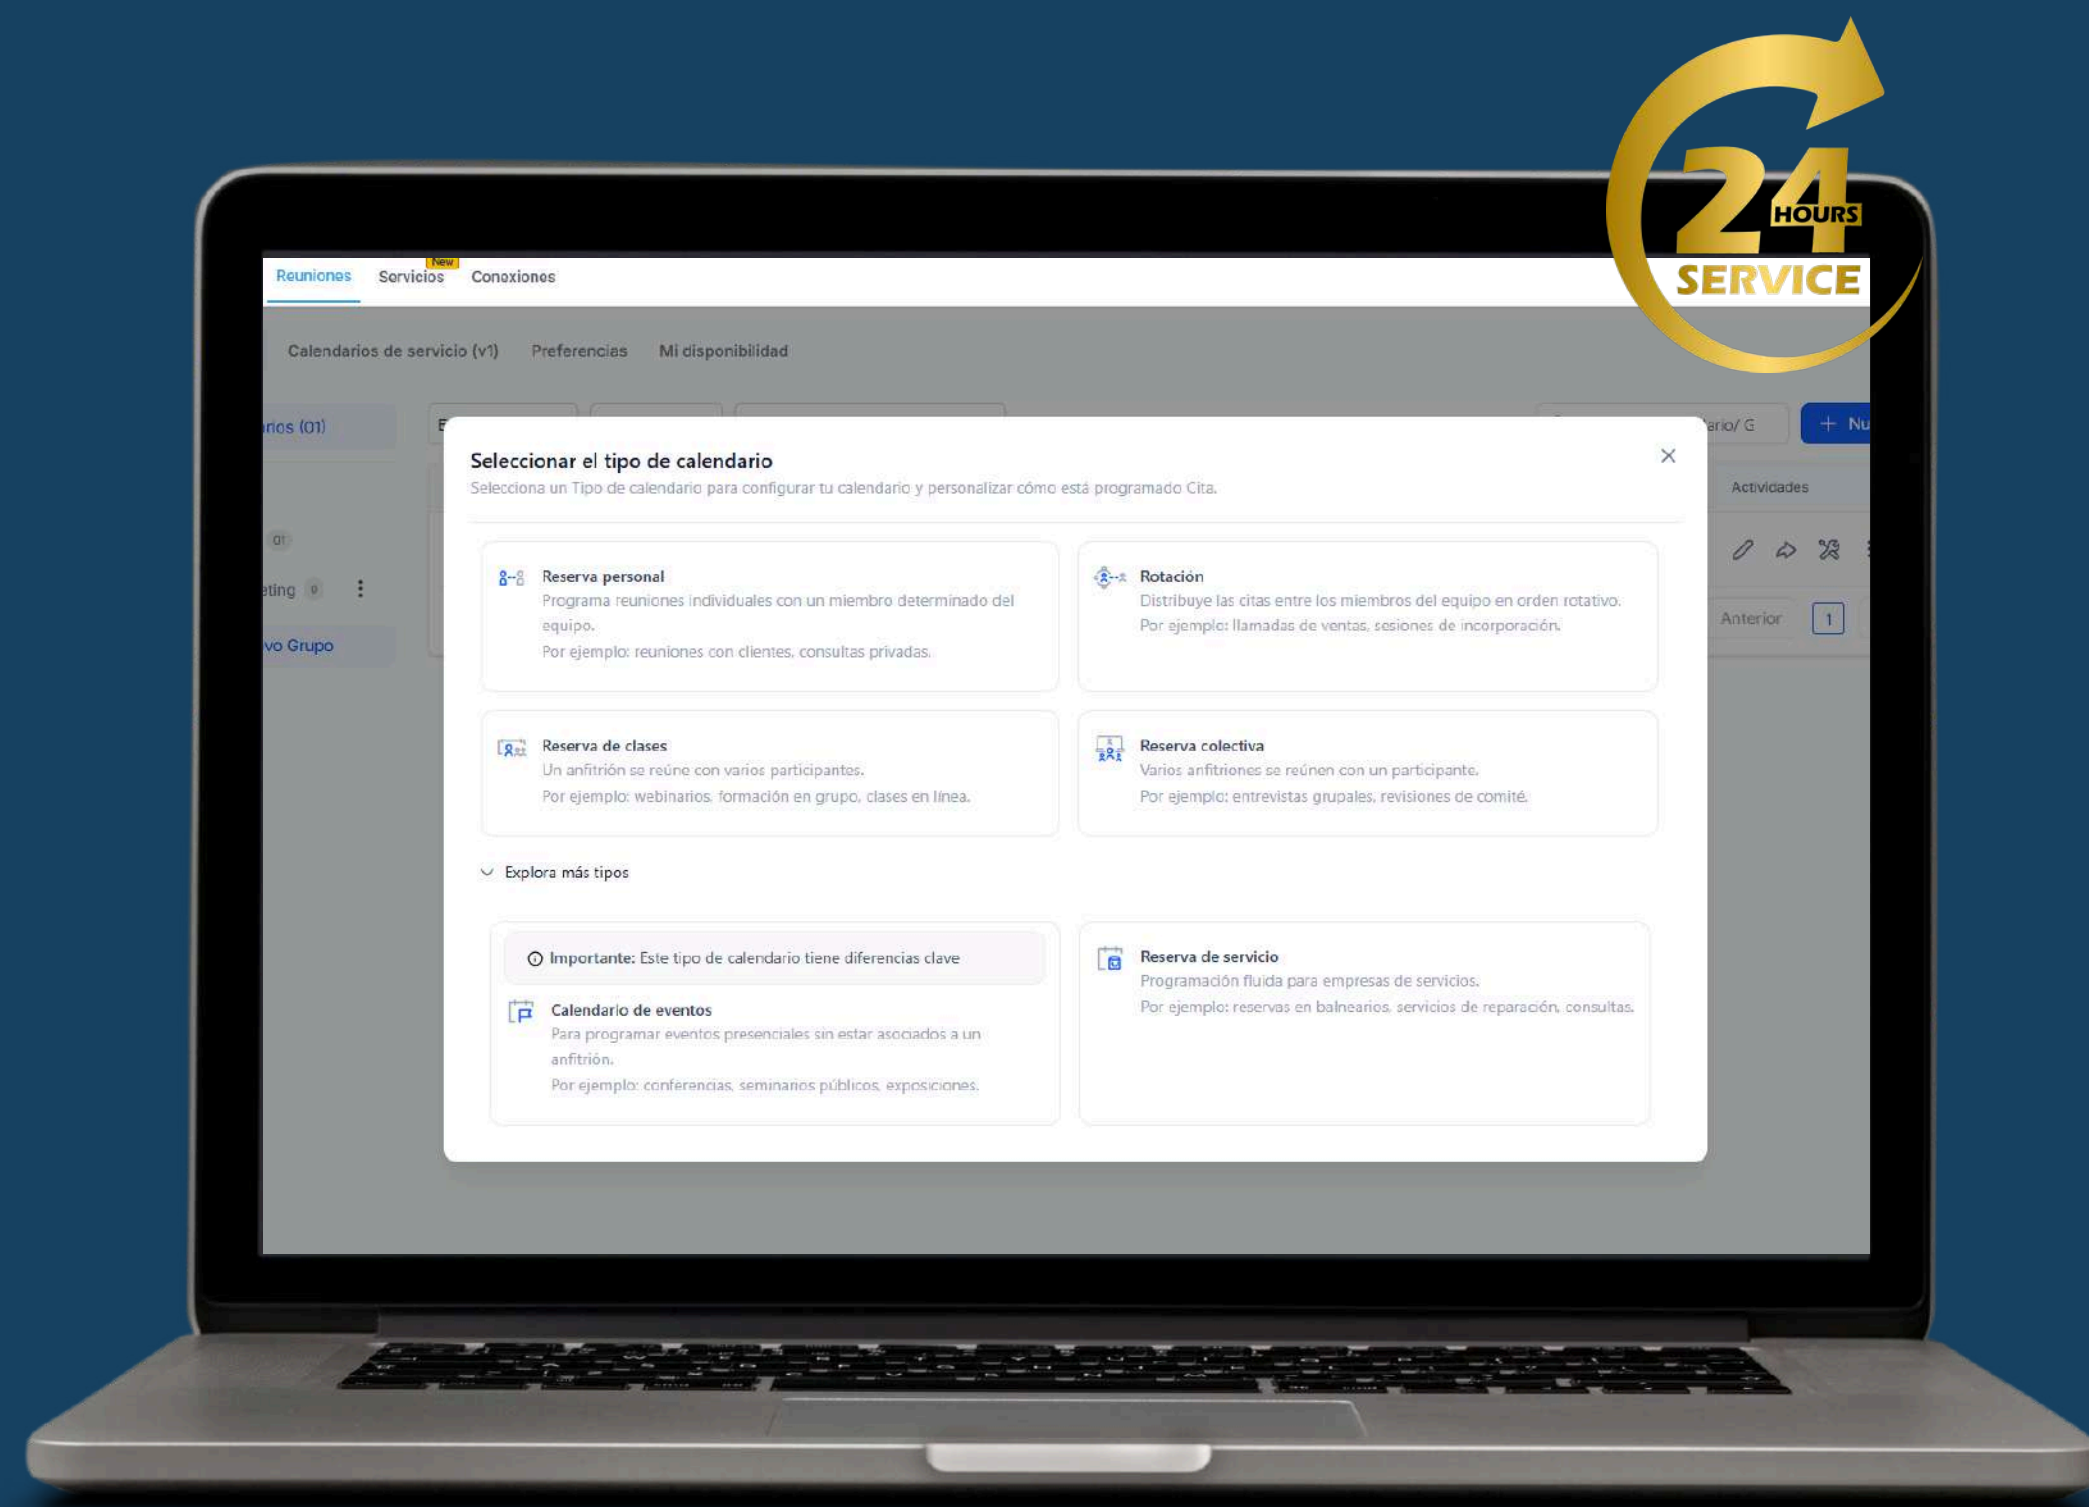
24 HOURS SERVICE

Reuniones New Servicios Conexiones

Calendarios de servicio (v1) Preferencias Mi disponibilidad

rios (01)

01

ting 0

vo Grupo

rio/ G

+ Nu

Actividades

Anterior 1

Seleccionar el tipo de calendario

Selecciona un Tipo de calendario para configurar tu calendario y personalizar cómo está programado Cita.

Reserva personal
Programa reuniones individuales con un miembro determinado del equipo.
Por ejemplo: reuniones con clientes, consultas privadas.

Rotación
Distribuye las citas entre los miembros del equipo en orden rotativo.
Por ejemplo: llamadas de ventas, sesiones de incorporación.

Reserva de clases
Un anfitrión se reúne con varios participantes.
Por ejemplo: webinarios, formación en grupo, clases en línea.

Reserva colectiva
Varios anfitriones se reúnen con un participante.
Por ejemplo: entrevistas grupales, revisiones de comité.

Explora más tipos

Importante: Este tipo de calendario tiene diferencias clave

Calendario de eventos
Para programar eventos presenciales sin estar asociados a un anfitrión.
Por ejemplo: conferencias, seminarios públicos, exposiciones.

Reserva de servicio
Programación fluida para empresas de servicios.
Por ejemplo: reservas en balnearios, servicios de reparación, consultas.